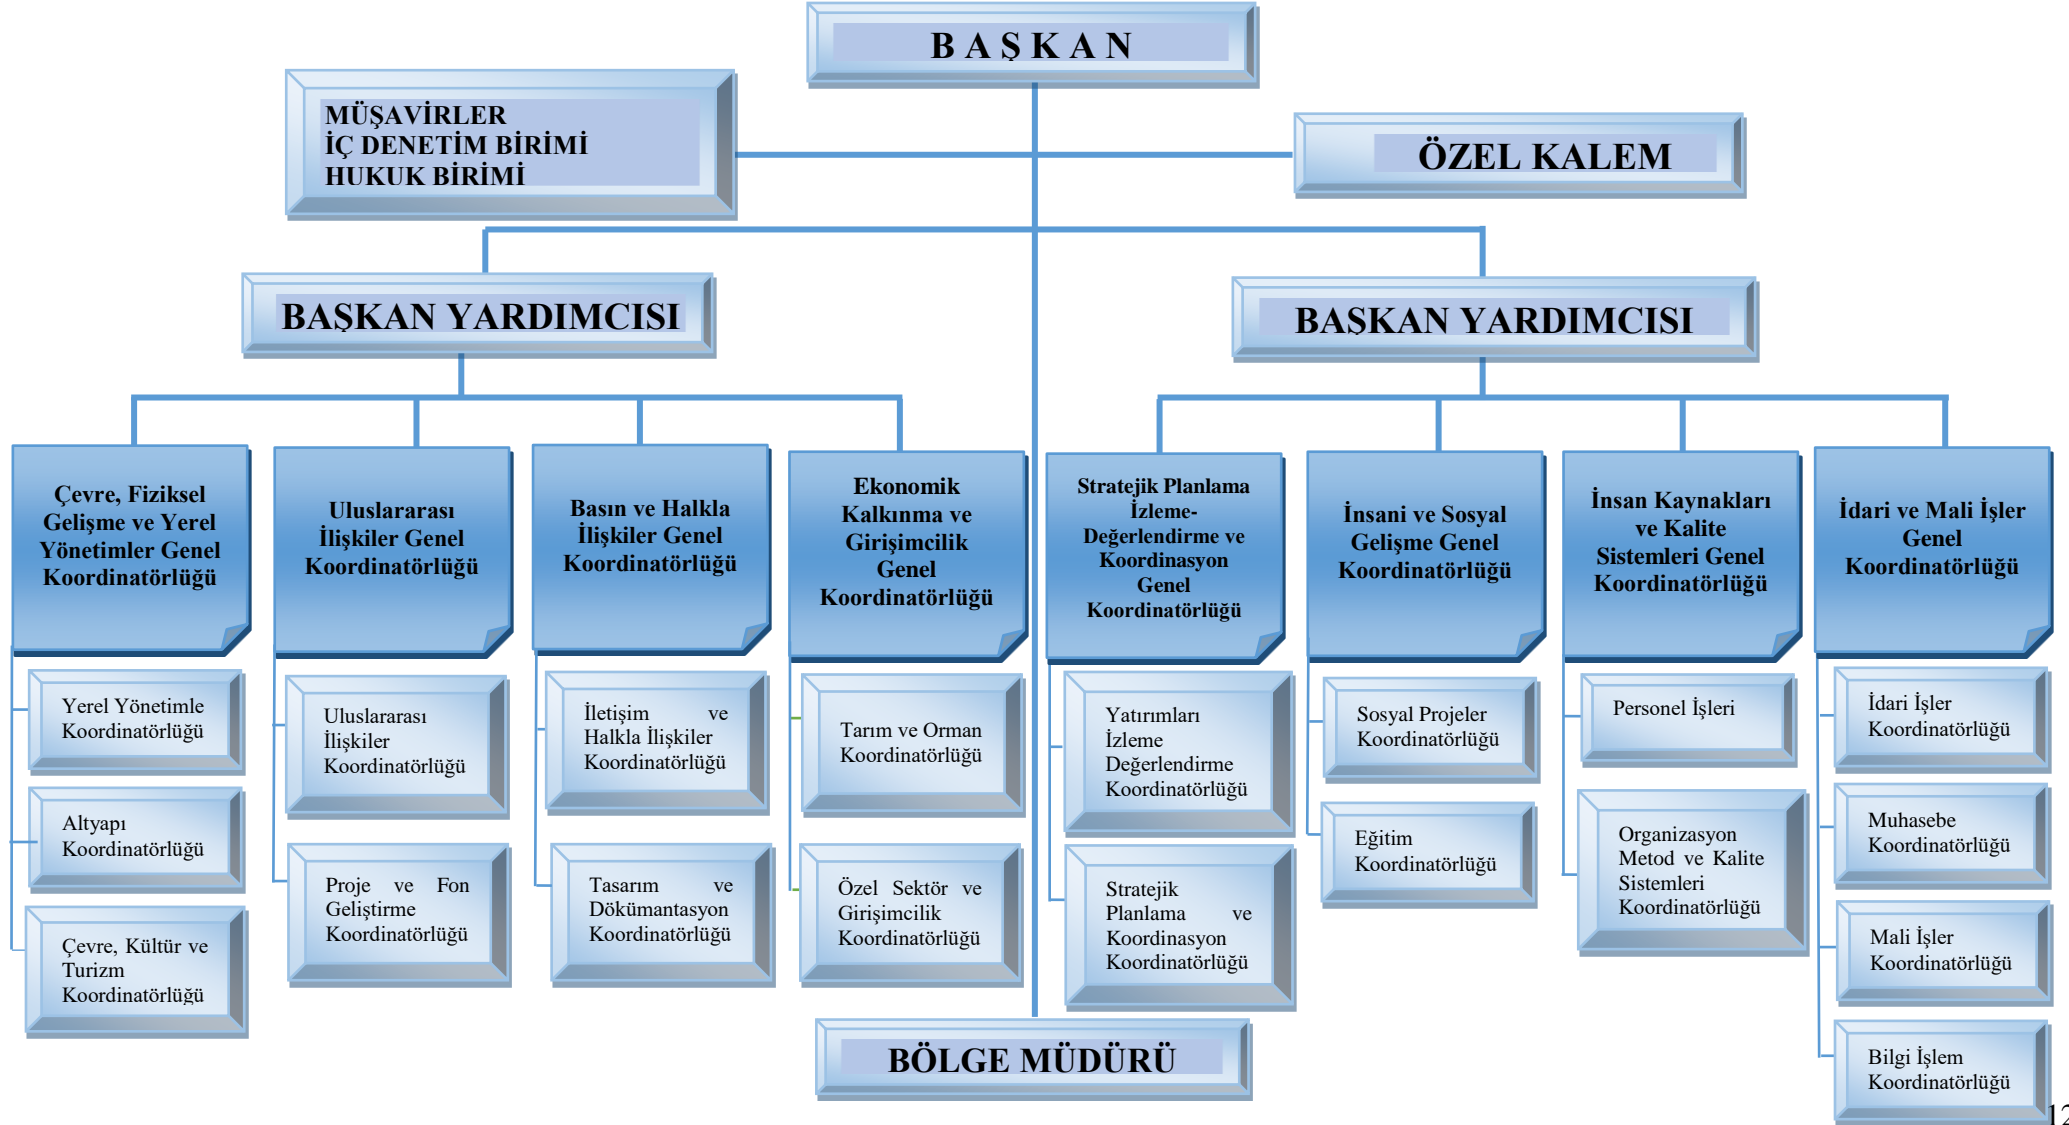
BAŞKAN

MÜŞAVİRLER
İÇ DENETİM BİRİMİ
HUKUK BİRİMİ

ÖZEL KALEM

BAŞKAN YARDIMCISI

BAŞKAN YARDIMCISI

Çevre, Fiziksel Gelişme ve Yerel Yönetimler Genel Koordinatörlüğü

Yerel Yönetimle Koordinatörlüğü

Altyapı Koordinatörlüğü

Çevre, Kültür ve Turizm Koordinatörlüğü

Uluslararası İlişkiler Genel Koordinatörlüğü

Uluslararası İlişkiler Koordinatörlüğü

Proje ve Fon Geliştirme Koordinatörlüğü

Basın ve Halkla İlişkiler Genel Koordinatörlüğü

İletişim ve Halkla İlişkiler Koordinatörlüğü

Tasarım ve Dökümantasyon Koordinatörlüğü

Ekonomik Kalkınma ve Girişimcilik Genel Koordinatörlüğü

Tarım ve Orman Koordinatörlüğü

Özel Sektör ve Girişimcilik Koordinatörlüğü

Stratejik Planlama İzleme-Değerlendirme ve Koordinasyon Genel Koordinatörlüğü

Yatırımları İzleme Değerlendirme Koordinatörlüğü

Stratejik Planlama ve Koordinasyon Koordinatörlüğü

İnsani ve Sosyal Gelişme Genel Koordinatörlüğü

Sosyal Projeler Koordinatörlüğü

Eğitim Koordinatörlüğü

İnsan Kaynakları ve Kalite Sistemleri Genel Koordinatörlüğü

Personel İşleri

Organizasyon Metod ve Kalite Sistemleri Koordinatörlüğü

İdari ve Mali İşler Genel Koordinatörlüğü

İdari İşler Koordinatörlüğü

Muhasebe Koordinatörlüğü

Mali İşler Koordinatörlüğü

Bilgi İşlem Koordinatörlüğü

BÖLGE MÜDÜRÜ

12